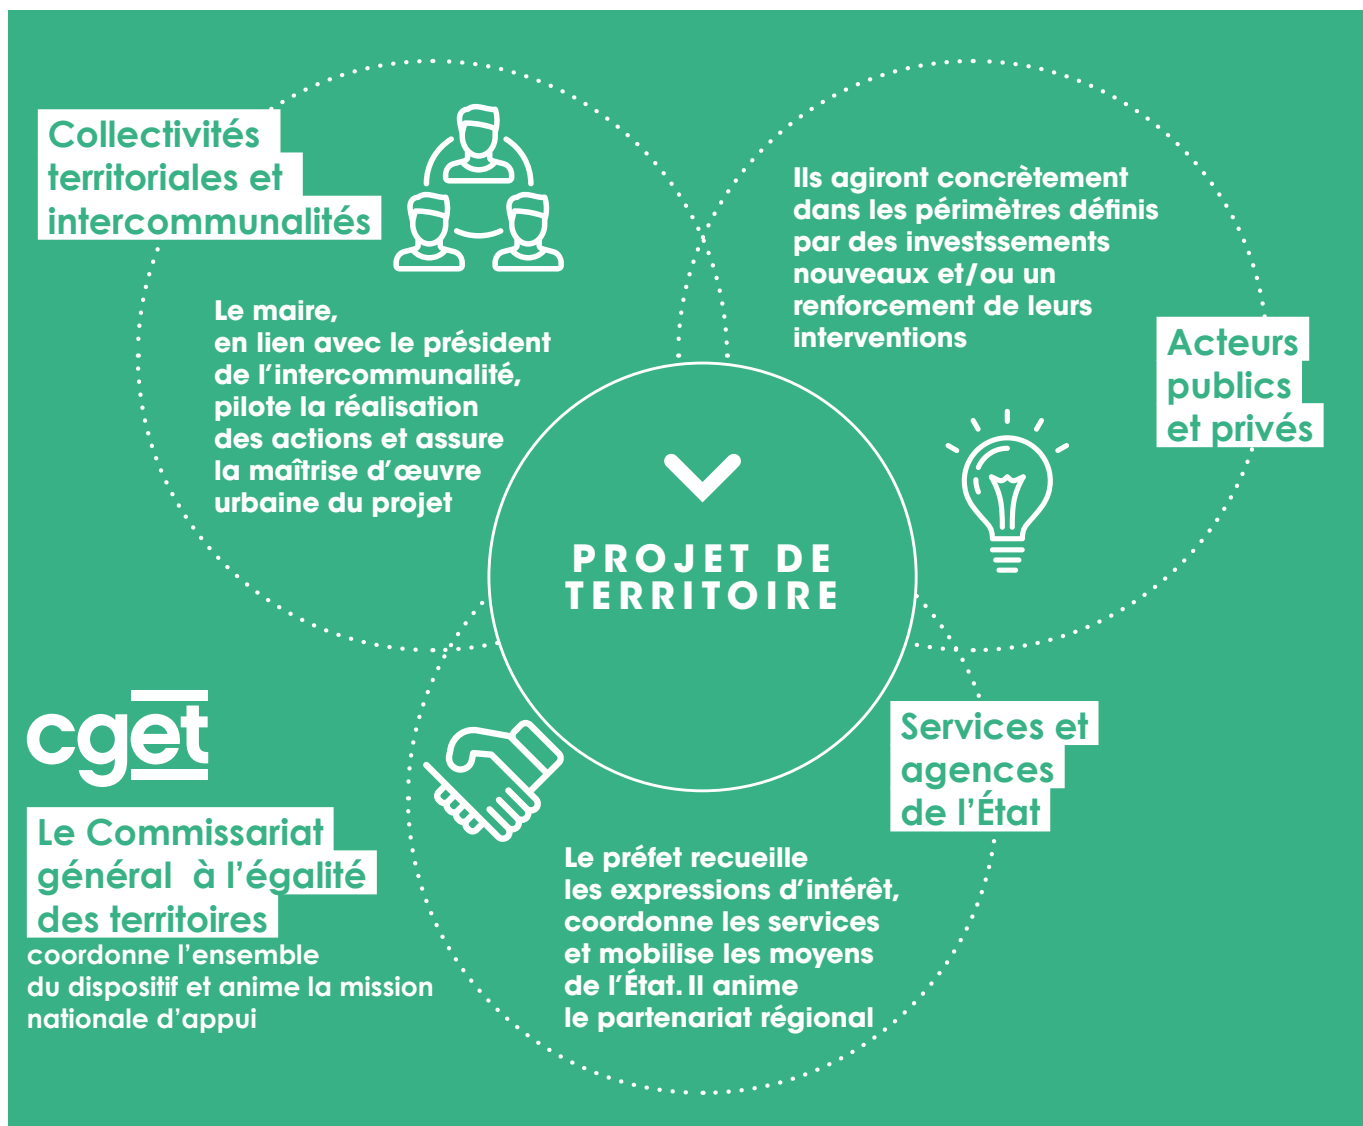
Collectivités territoriales et intercommunalités

Le maire, en lien avec le président de l'intercommunalité, pilote la réalisation des actions et assure la maîtrise d'œuvre urbaine du projet

Ils agiront concrètement dans les périmètres définis par des investssements nouveaux et/ou un renforcement de leurs interventions

Acteurs publics et privés

PROJET DE TERRITOIRE

cget

Le Commissariat général à l'égalité des territoires coordonne l'ensemble du dispositif et anime la mission nationale d'appui

Services et agences de l'État

Le préfet recueille les expressions d'intérêt, coordonne les services et mobilise les moyens de l'État. Il anime le partenariat régional